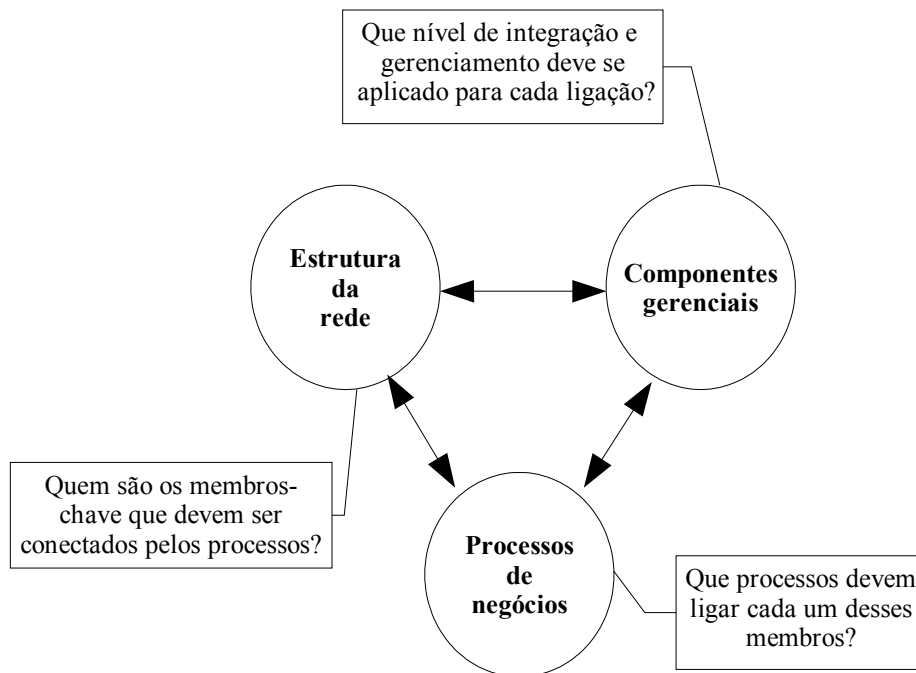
Que nível de integração e gerenciamento deve se aplicado para cada ligação?

Estrutura da rede

Componentes gerenciais

Quem são os membros-chave que devem ser conectados pelos processos?

Processos de negócios

Que processos devem ligar cada um desses membros?